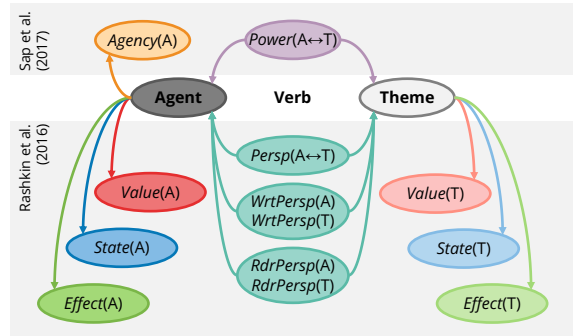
Sap et al. (2017)

Agency(A)

Power($A \leftrightarrow T$)

Agent

Verb

Theme

Rashkin et al. (2016)

Persp($A \leftrightarrow T$)

Value(A)

WrtPersp(A)
WrtPersp(T)

Value(T)

State(A)

State(T)

RdrPersp(A)
RdrPersp(T)

Effect(A)

Effect(T)